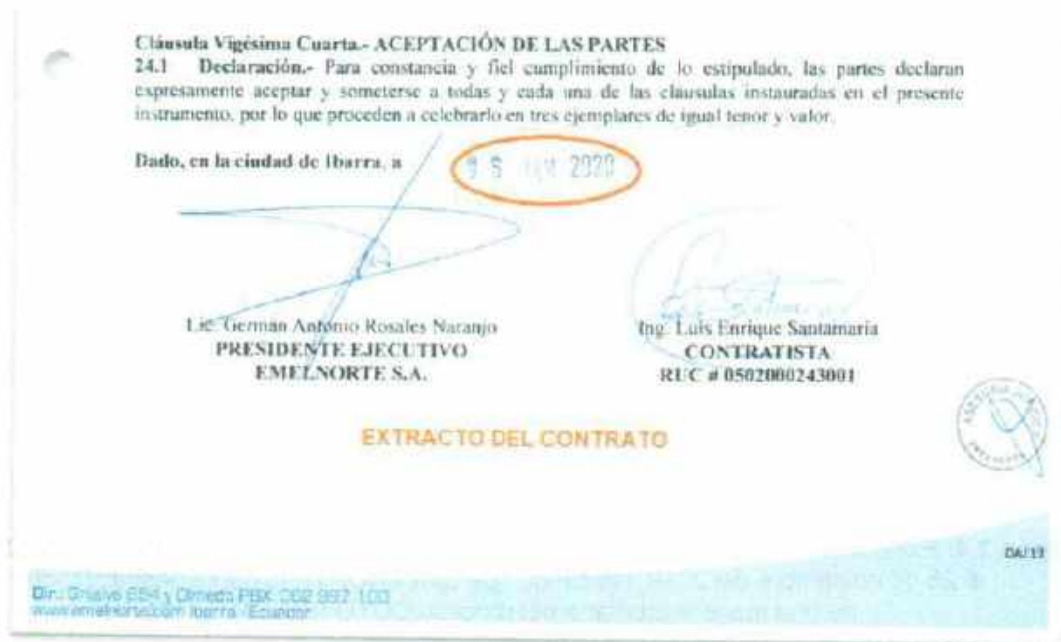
Cláusula Vigésima Cuarta.- ACEPTACIÓN DE LAS PARTES
24.1 Declaración.- Para constancia y fiel cumplimiento de lo estipulado, las partes declaran expresamente aceptar y someterse a todas y cada una de las clausulas instauradas en el presente instrumento, por lo que proceden a celebrarlo en tres ejemplares de igual tenor y valor.

Dado, en la ciudad de Ibarra, a 1 5 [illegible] 2020

Lic. German Antonio Rosales Naranjo
PRESIDENTE EJECUTIVO
EMELNORTE S.A.

Ing. Luis Enrique Santamaria
CONTRATISTA
RUC # 0502000243001

EXTRACTO DEL CONTRATO

DA/13

Dir.: Grijalva 654 y Olmedo PBX: 062 997 100
www.emelnorte.com Ibarra - Ecuador